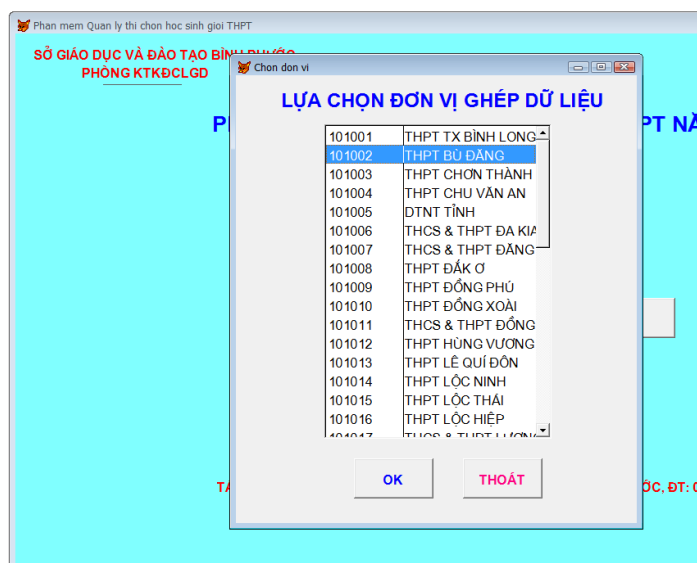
Phan mem Quan ly thi chon hoc sinh gioi THPT

SỞ GIÁO DỤC VÀ ĐÀO TẠO BÌNH PHƯỚC
PHÒNG KTKĐCLGD

PH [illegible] PT NĂ

Chon don vi

LỰA CHỌN ĐƠN VỊ GHÉP DỮ LIỆU

| | |
|---|---|
| 101001 | THPT TX BÌNH LONG |
| 101002 | THPT BÙ ĐĂNG |
| 101003 | THPT CHƠN THÀNH |
| 101004 | THPT CHU VĂN AN |
| 101005 | DTNT TỈNH |
| 101006 | THCS & THPT ĐA KIA |
| 101007 | THCS & THPT ĐĂNG |
| 101008 | THPT ĐẮK Ơ |
| 101009 | THPT ĐỒNG PHÚ |
| 101010 | THPT ĐỒNG XOÀI |
| 101011 | THCS & THPT ĐỒNG |
| 101012 | THPT HÙNG VƯƠNG |
| 101013 | THPT LÊ QUÍ ĐÔN |
| 101014 | THPT LỘC NINH |
| 101015 | THPT LỘC THÁI |
| 101016 | THPT LỘC HIỆP |
| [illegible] | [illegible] |

OK
THOÁT

TA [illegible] ỚC, ĐT: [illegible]